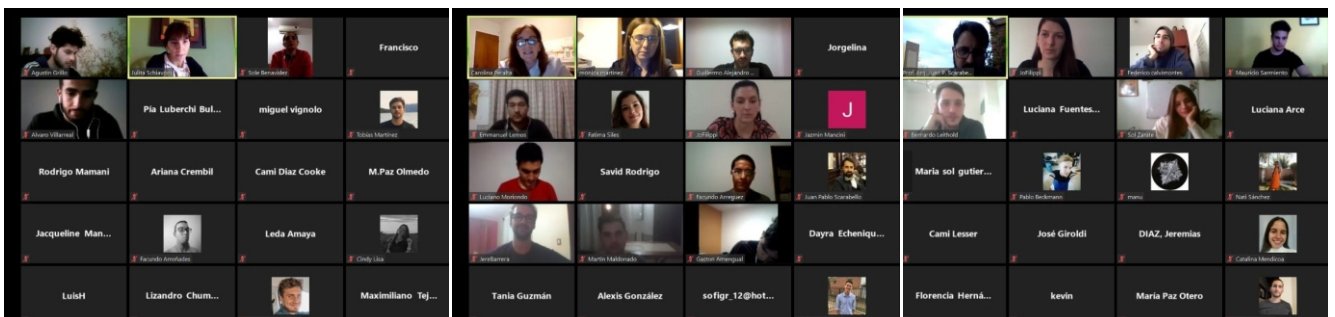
Agustin Grillo
Julita Schiavoni
Sole Benavidez
Francisco
Alvaro Villarreal
Pia Luberchi Bul...
miguel vignolo
Tobias Martinez
Rodrigo Mamani
Ariana Crembil
Cami Diaz Cooke
M.Paz Olmedo
Jacqueline Man...
Facundo Amoedo
Leda Amaya
Cindy Lisa
LuisH
Lizandro Chum...
Maximiliano Tej...

Carolina Peralta
monica martinez
Guillermo Alejandro ...
Jorgelina
Emmanuel Lemos
Fatima Siles
Jofilippi
J
Jazmin Mancini
Luciano Moricondo
Savid Rodrigo
Facundo Arreguez
Juan Pablo Scarabello
JeroBarrera
Martin Maldonado
Gaston Amengual
Dayra Echeniqu...
Tania Guzmán
Alexis González
sofigr_12@hot...

Prof. Arq. Juan P. Scarabe...
Jofilippi
Federico calvimontes
Mauricio Sarmiento
Bernardo Leithold
Luciana Fuentes...
Sol Zarate
Luciana Arce
Maria sol gutier...
Pablo Beckmann
manu
Nati Sánchez
Cami Lesser
José Giroldi
DIAZ, Jeremias
Catalina Mendicoa
Florencia Herná...
kevin
Maria Paz Otero